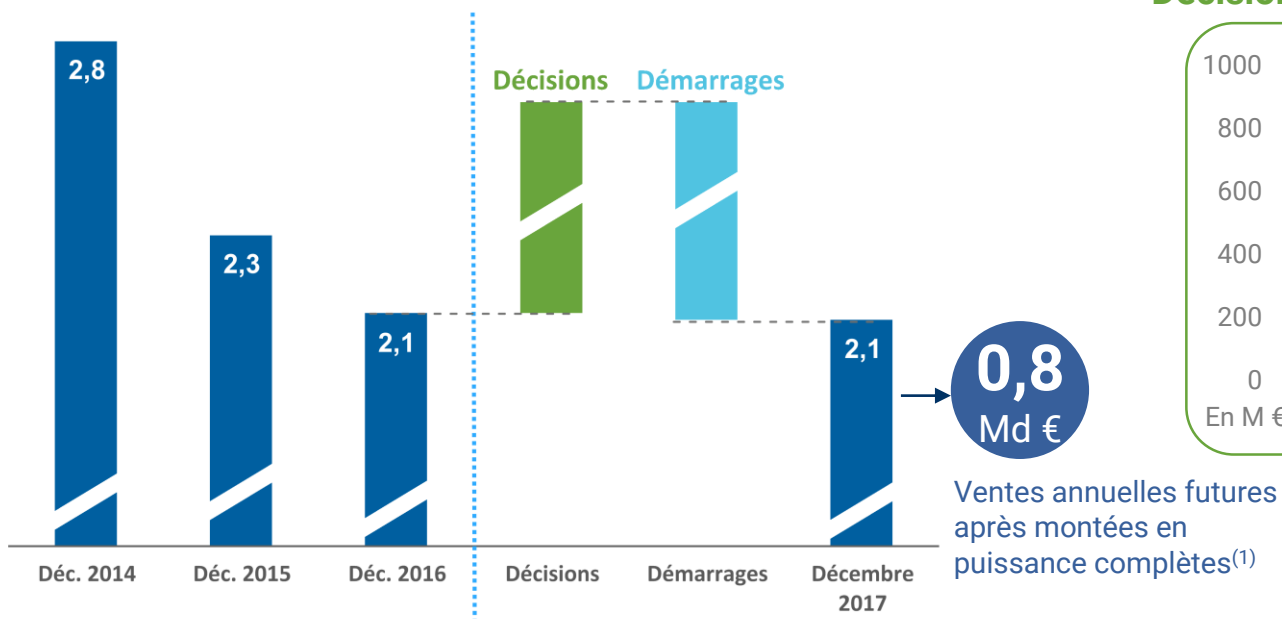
Décision

2,8

2,3

2,1

Décisions Démarrages

2,1

0,8
Md €

Ventes annuelles futures après montées en puissance complètes$^{(1)}$

Déc. 2014 Déc. 2015 Déc. 2016 Décisions Démarrages Décembre 2017

1000
800
600
400
200
0
En M €